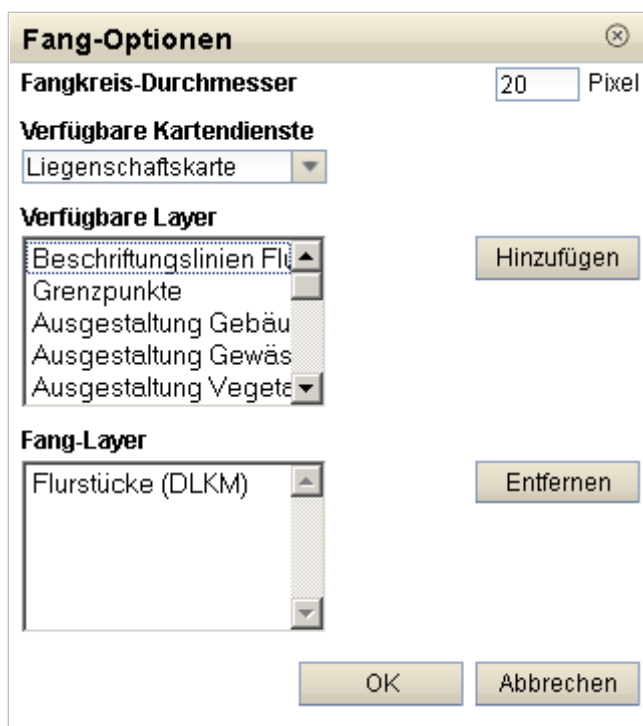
Fang-Optionen

Fangkreis-Durchmesser 20 Pixel

Verfügbare Kartendienste

Liegenschaftskarte

Verfügbare Layer

Beschriftungslinien Flu
Grenzpunkte
Ausgestaltung Gebäu
Ausgestaltung Gewäs
Ausgestaltung Vegeta

Hinzufügen

Fang-Layer

Flurstücke (DLKM)

Entfernen

OK

Abbrechen